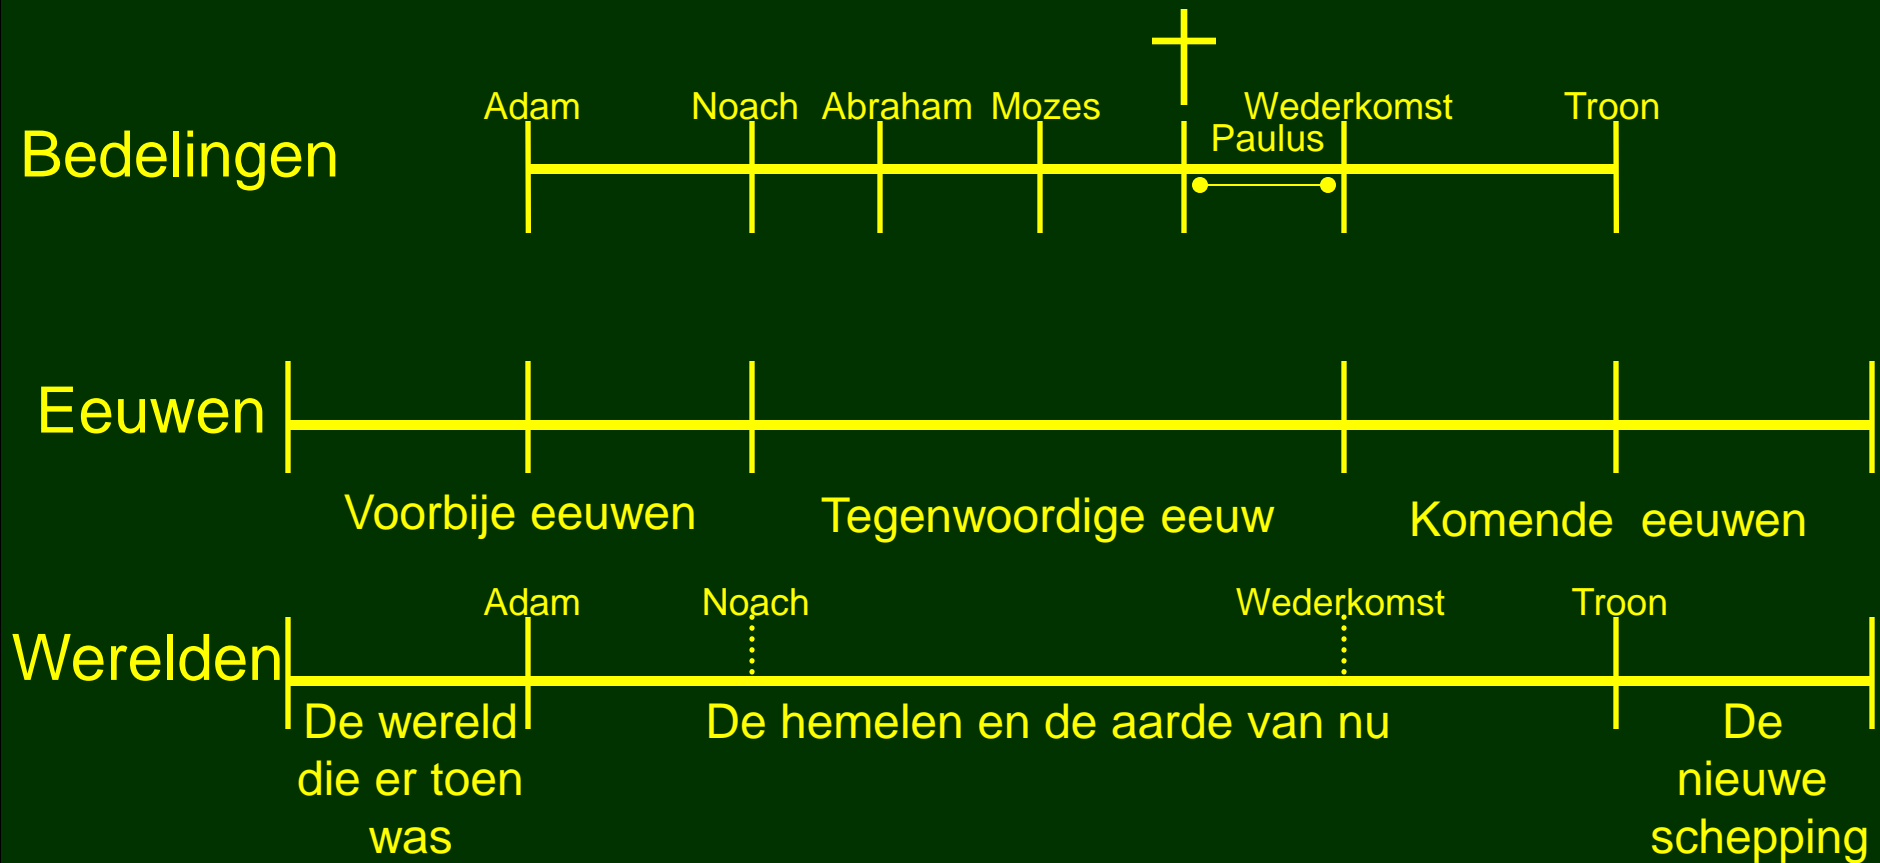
Bedelingen

Adam Noach Abraham Mozes Wederkomst Troon

Paulus

Eeuwen

Voorbije eeuwen Tegenwoordige eeuw Komende eeuwen

Werelden

Adam Noach Wederkomst Troon

De wereld die er toen was

De hemelen en de aarde van nu

De nieuwe schepping